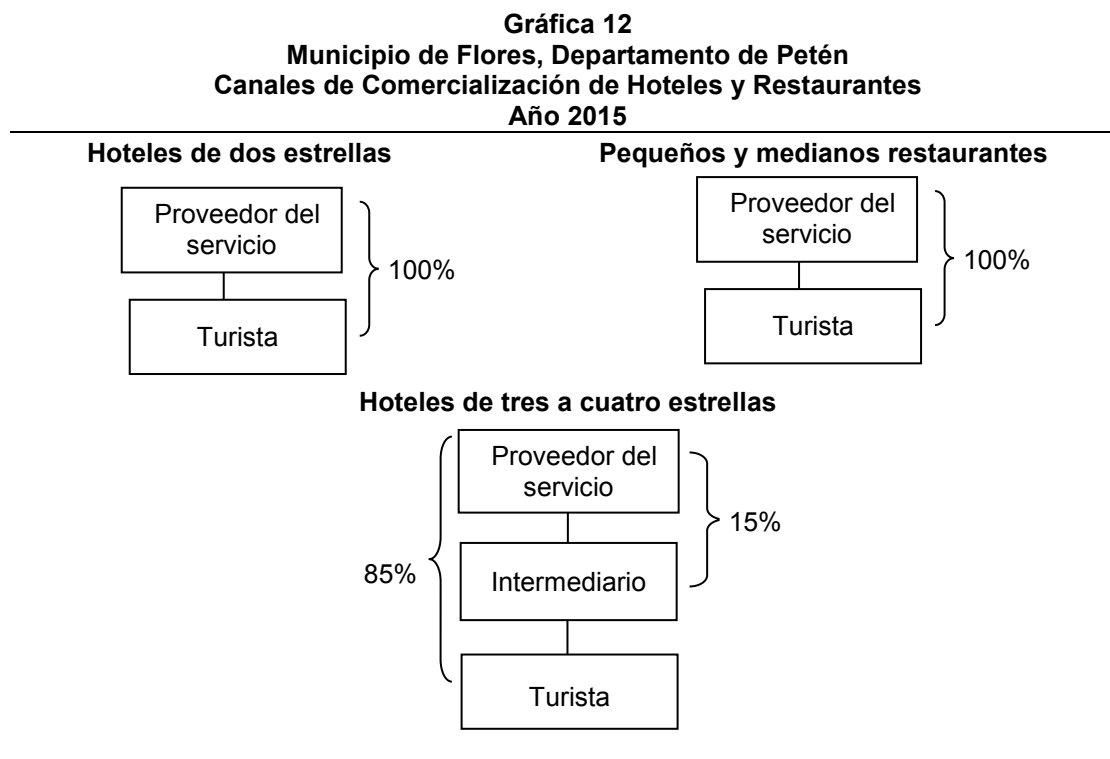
Gráfica 12
Municipio de Flores, Departamento de Petén
Canales de Comercialización de Hoteles y Restaurantes
Año 2015

Hoteles de dos estrellas

Proveedor del servicio

Turista

100%

Pequeños y medianos restaurantes

Proveedor del servicio

Turista

100%

Hoteles de tres a cuatro estrellas

Proveedor del servicio

Intermediario

Turista

15%

85%